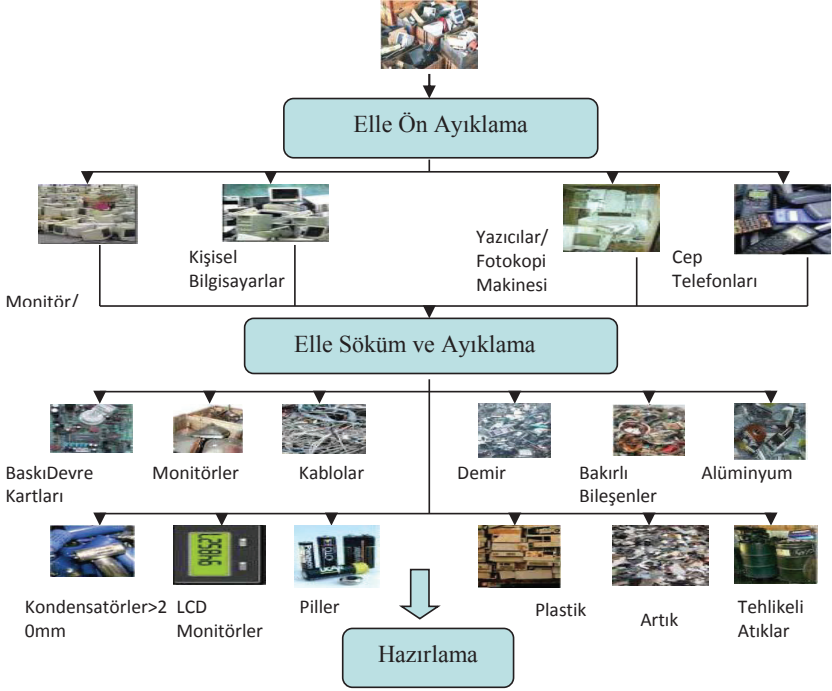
Elle Ön Ayıklama

Monitör/

Kişisel Bilgisayarlar

Yazıcılar/ Fotokopi Makinesi

Cep Telefonları

Elle Söküm ve Ayıklama

BaskıDevre Kartları

Monitörler

Kablolar

Demir

Bakırlı Bileşenler

Alüminyum

Kondensatörler>2 0mm

LCD Monitörler

Piller

Plastik

Artık

Tehlikeli Atıklar

Hazırlama